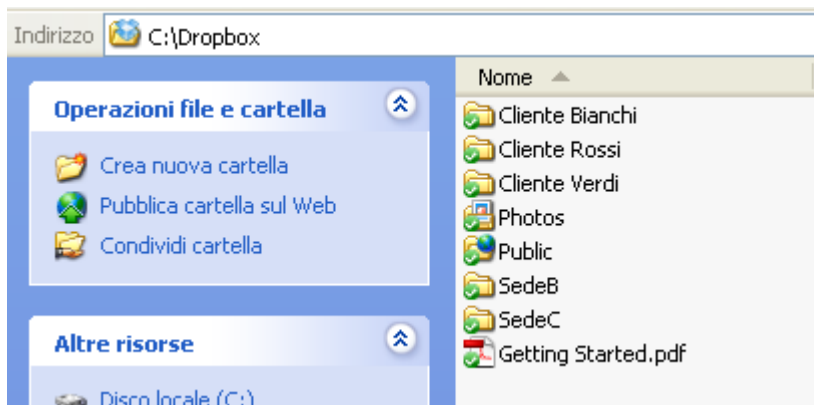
Indirizzo C:\Dropbox

Operazioni file e cartella

Crea nuova cartella
Pubblica cartella sul Web
Condividi cartella

Altre risorse

Disco locale (C:)

Nome

Cliente Bianchi
Cliente Rossi
Cliente Verdi
Photos
Public
SedeB
SedeC
Getting Started.pdf